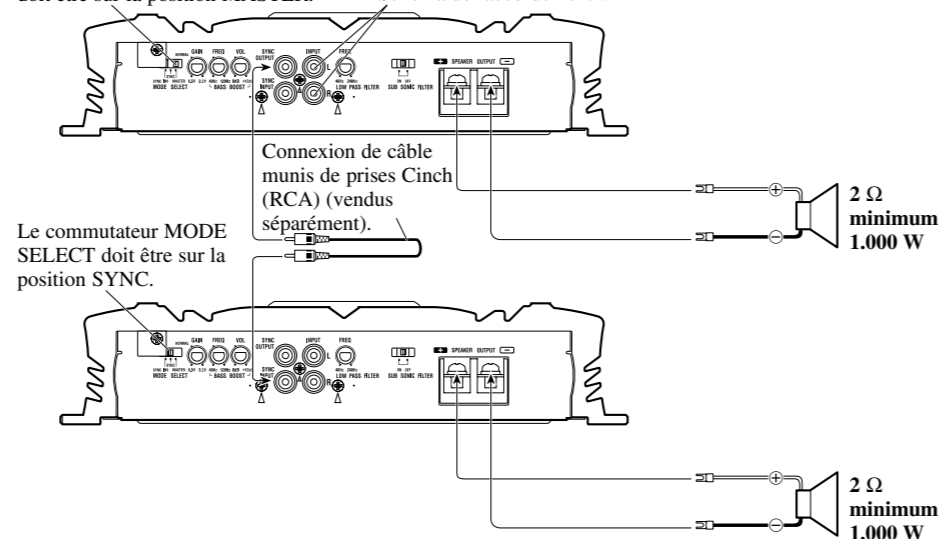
doit être sur la position MASTER.

Connexion de câble munis de prises Cinch (RCA) (vendus séparément).

Le commutateur MODE SELECT doit être sur la position SYNC.

NORMAL
SYNC BM MASTER
MODE SELECT
GAIN
0.2V 8.0V
FREQ
40Hz 120Hz
VOL
0dB +12dB
BASS BOOST
SYNC OUTPUT
SYNC INPUT
INPUT
L
R
FREQ
40Hz 240Hz
LOW PASS FILTER
ON OFF
SUB SONIC FILTER
+ SPEAKER OUTPUT −

2 Ω
minimum
1.000 W

NORMAL
SYNC BM MASTER
MODE SELECT
GAIN
0.2V 8.0V
FREQ
40Hz 120Hz
VOL
0dB +12dB
BASS BOOST
SYNC OUTPUT
SYNC INPUT
INPUT
L
R
FREQ
40Hz 240Hz
LOW PASS FILTER
ON OFF
SUB SONIC FILTER
+ SPEAKER OUTPUT −

2 Ω
minimum
1.000 W